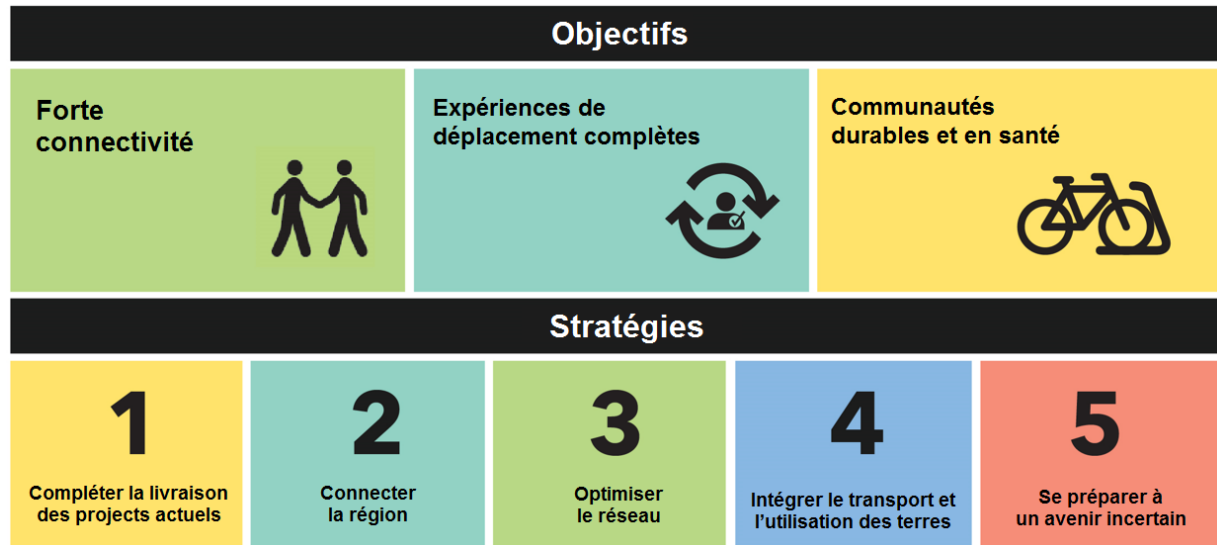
Objectifs

Forte connectivité

Expériences de déplacement complètes

Communautés durables et en santé

Stratégies

1

Compléter la livraison des projects actuels

2

Connecter la région

3

Optimiser le réseau

4

Intégrer le transport et l'utilisation des terres

5

Se préparer à un avenir incertain